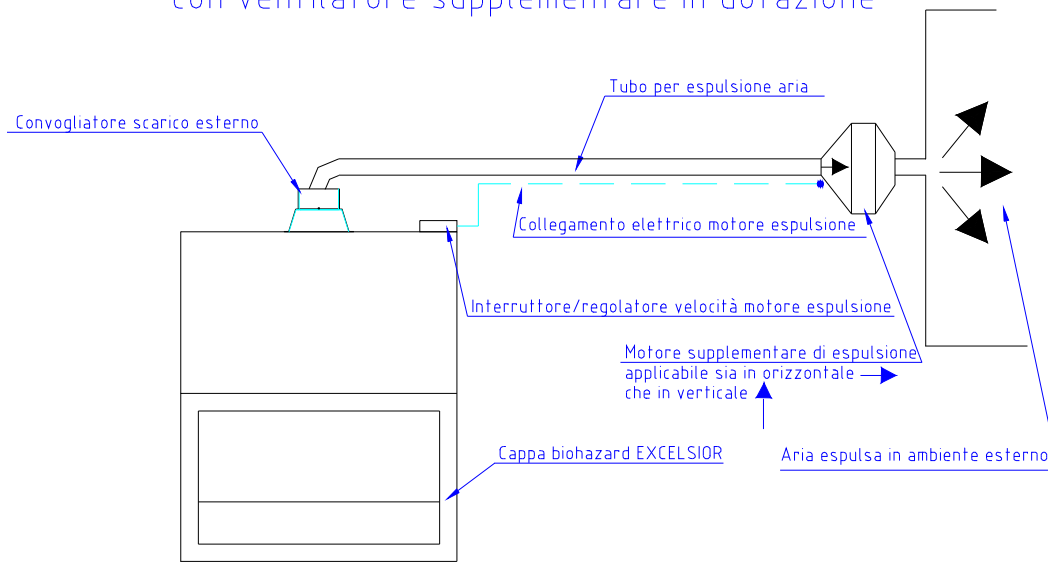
con ventilatore supplementare in dotazione

Tubo per espulsione aria

Convogliatore scarico esterno

Collegamento elettrico motore espulsione

Interruttore/regolatore velocità motore espulsione

Motore supplementare di espulsione
applicabile sia in orizzontale
che in verticale

Cappa biohazard EXCELSIOR

Aria espulsa in ambiente esterno